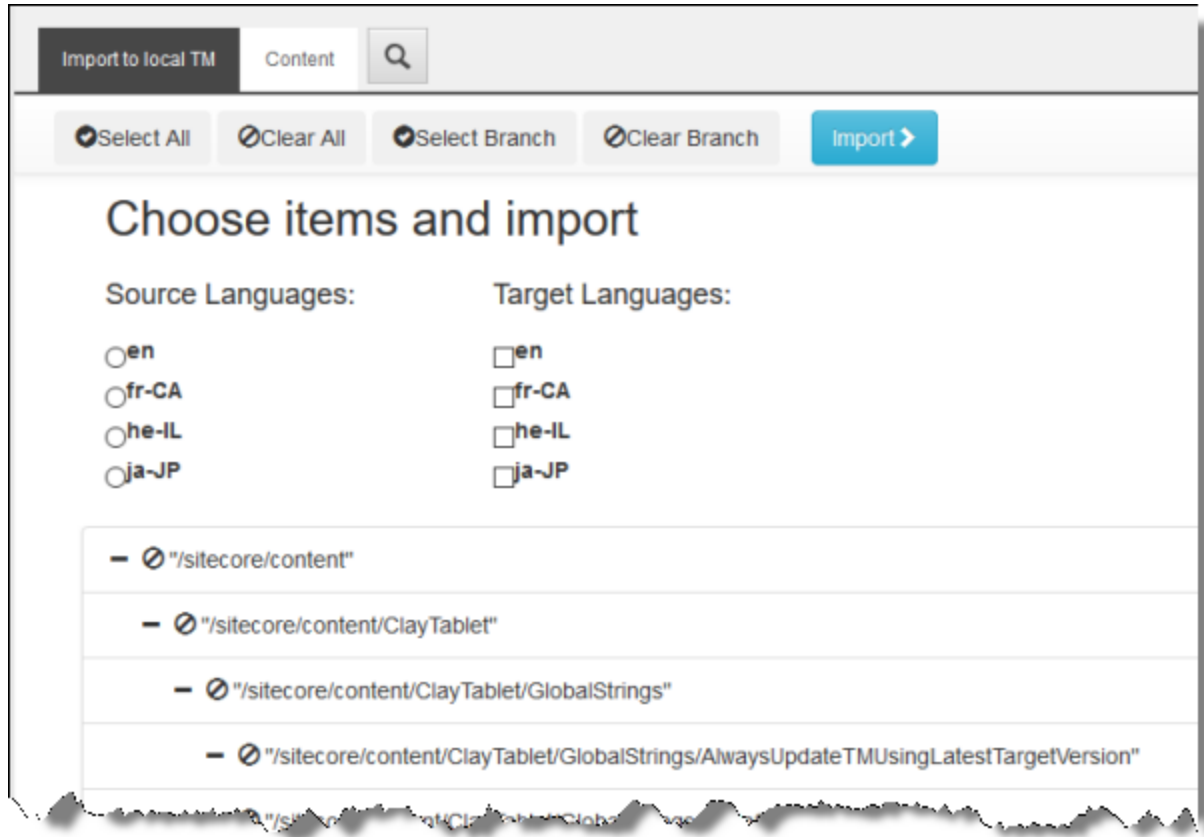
Import to local TM Content

Select All Clear All Select Branch Clear Branch Import

Choose items and import

Source Languages:

en
fr-CA
he-IL
ja-JP

Target Languages:

en
fr-CA
he-IL
ja-JP

"/sitecore/content"

"/sitecore/content/ClayTablet"

"/sitecore/content/ClayTablet/GlobalStrings"

"/sitecore/content/ClayTablet/GlobalStrings/AlwaysUpdateTMUsingLatestTargetVersion"

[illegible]